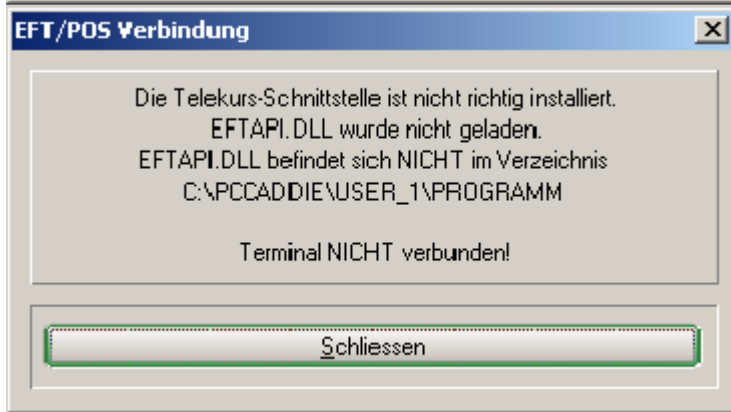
EFT/POS Verbindung

X

Die Telekurs-Schnittstelle ist nicht richtig installiert.
EFTAPI.DLL wurde nicht geladen.
EFTAPI.DLL befindet sich NICHT im Verzeichnis
C:\PCCADDIE\USER_1\PROGRAMM

Terminal NICHT verbunden!

Schliessen